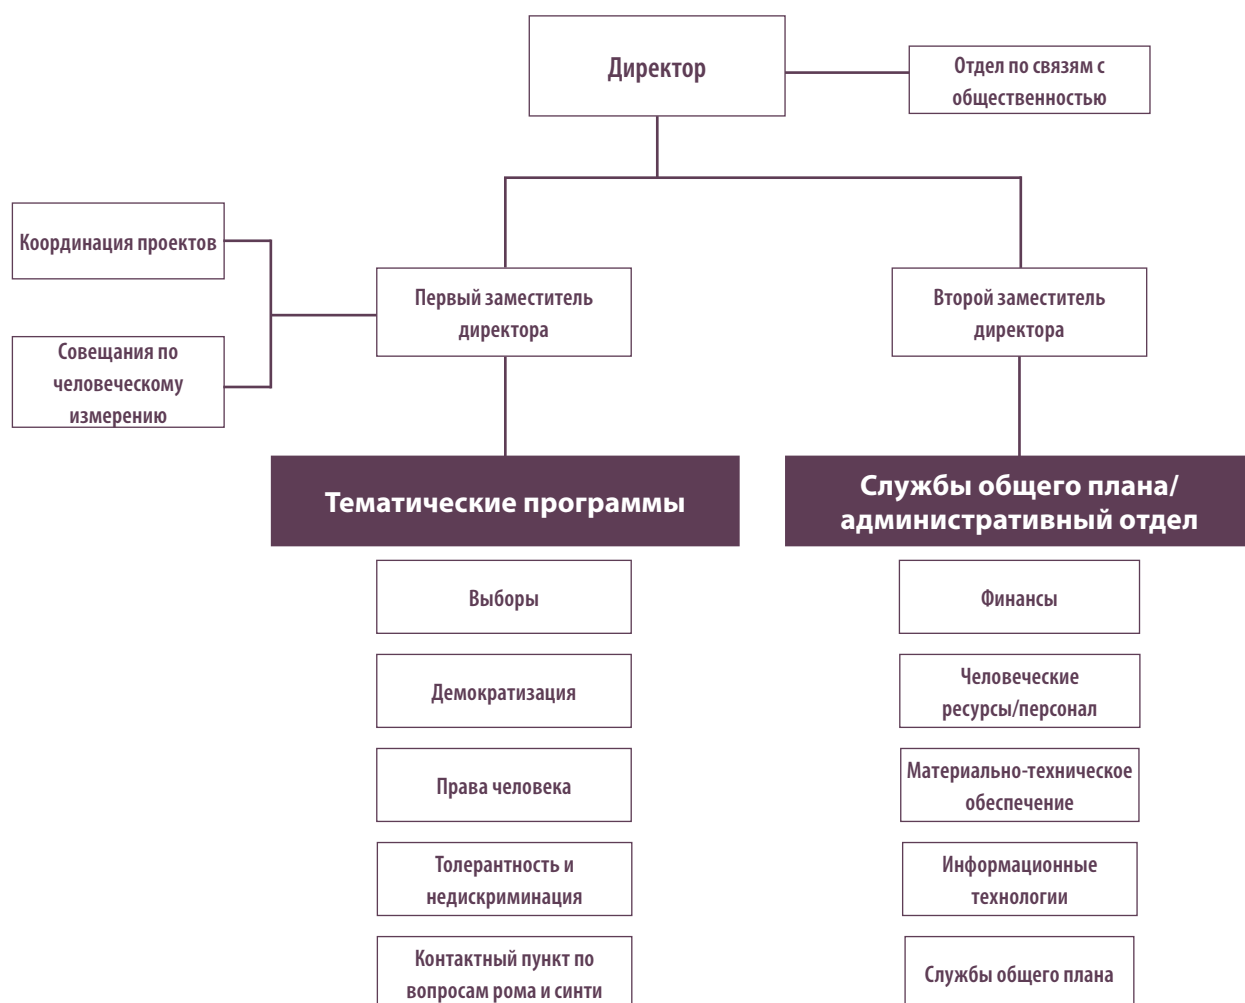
Директор

Отдел по связям с общественностью

Координация проектов

Совещания по человеческому измерению

Первый заместитель директора

Второй заместитель директора

Тематические программы

Службы общего плана/ административный отдел

Выборы

Демократизация

Права человека

Толерантность и недискриминация

Контактный пункт по вопросам рома и синти

Финансы

Человеческие ресурсы/персонал

Материально-техническое обеспечение

Информационные технологии

Службы общего плана